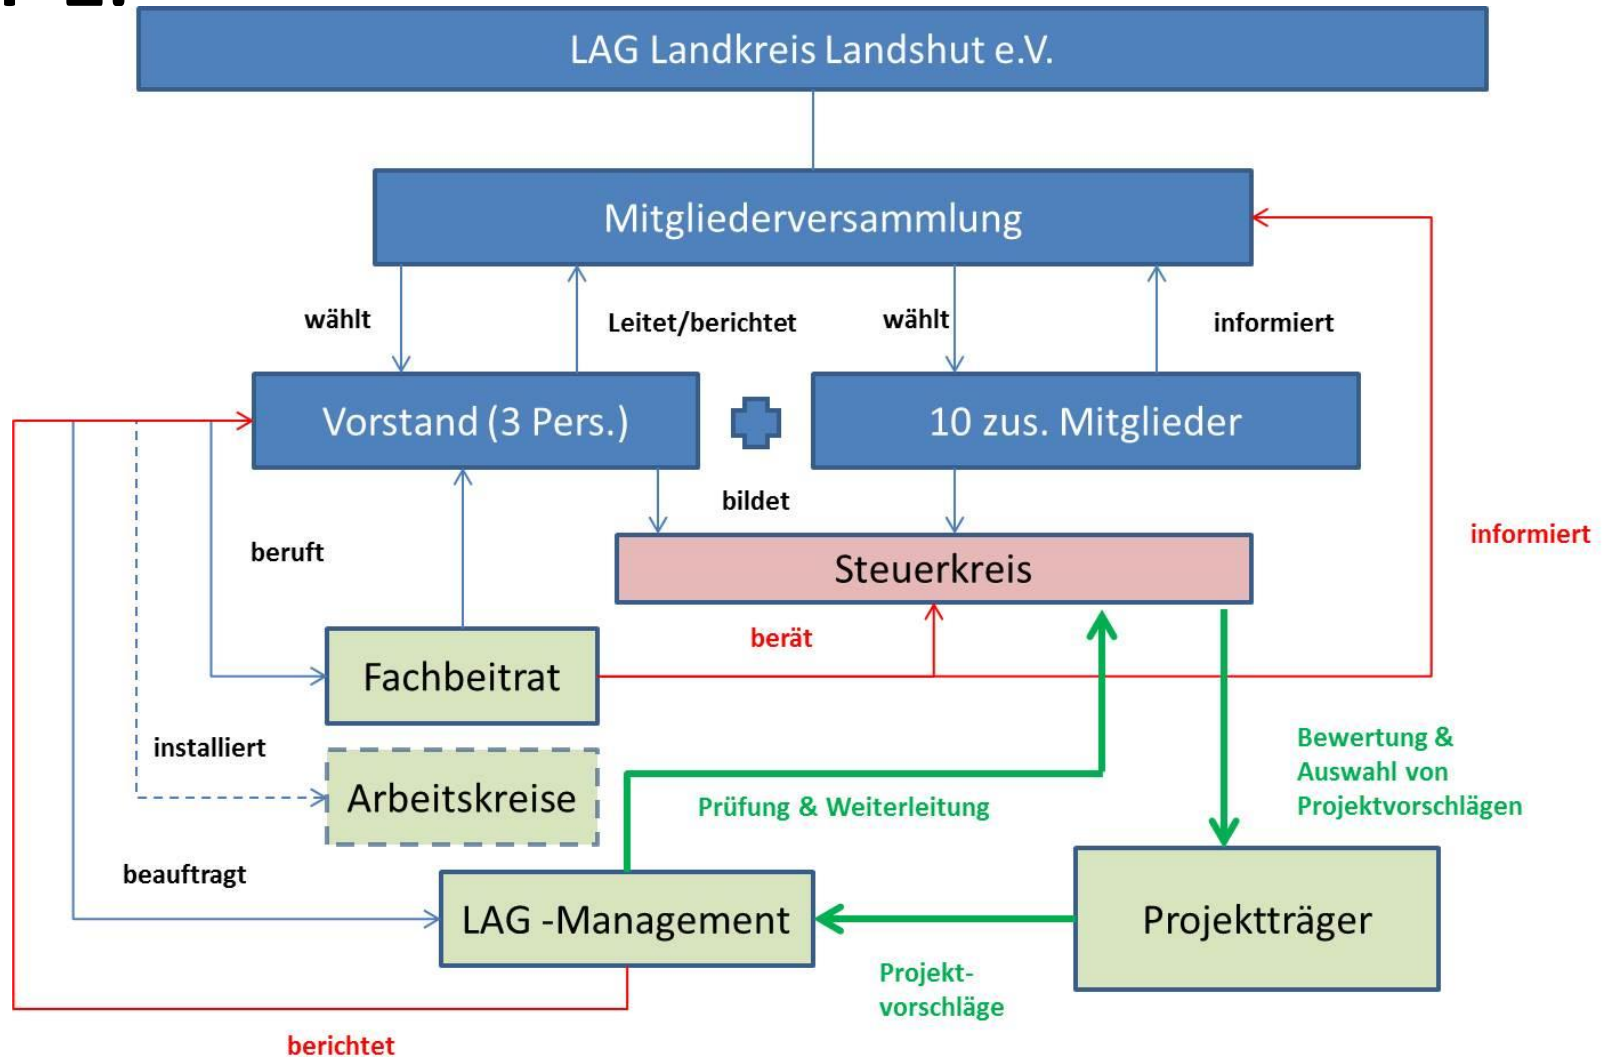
LAG Landkreis Landshut e.V.

Mitgliederversammlung

wählt

Leitet/berichtet

wählt

informiert

Vorstand (3 Pers.)

10 zus. Mitglieder

bildet

beruft

Steuerkreis

informiert

berät

Fachbeitrat

installiert

Arbeitskreise

Prüfung & Weiterleitung

Bewertung & Auswahl von Projektvorschlägen

beauftragt

LAG -Management

Projektträger

Projektvorschläge

berichtet